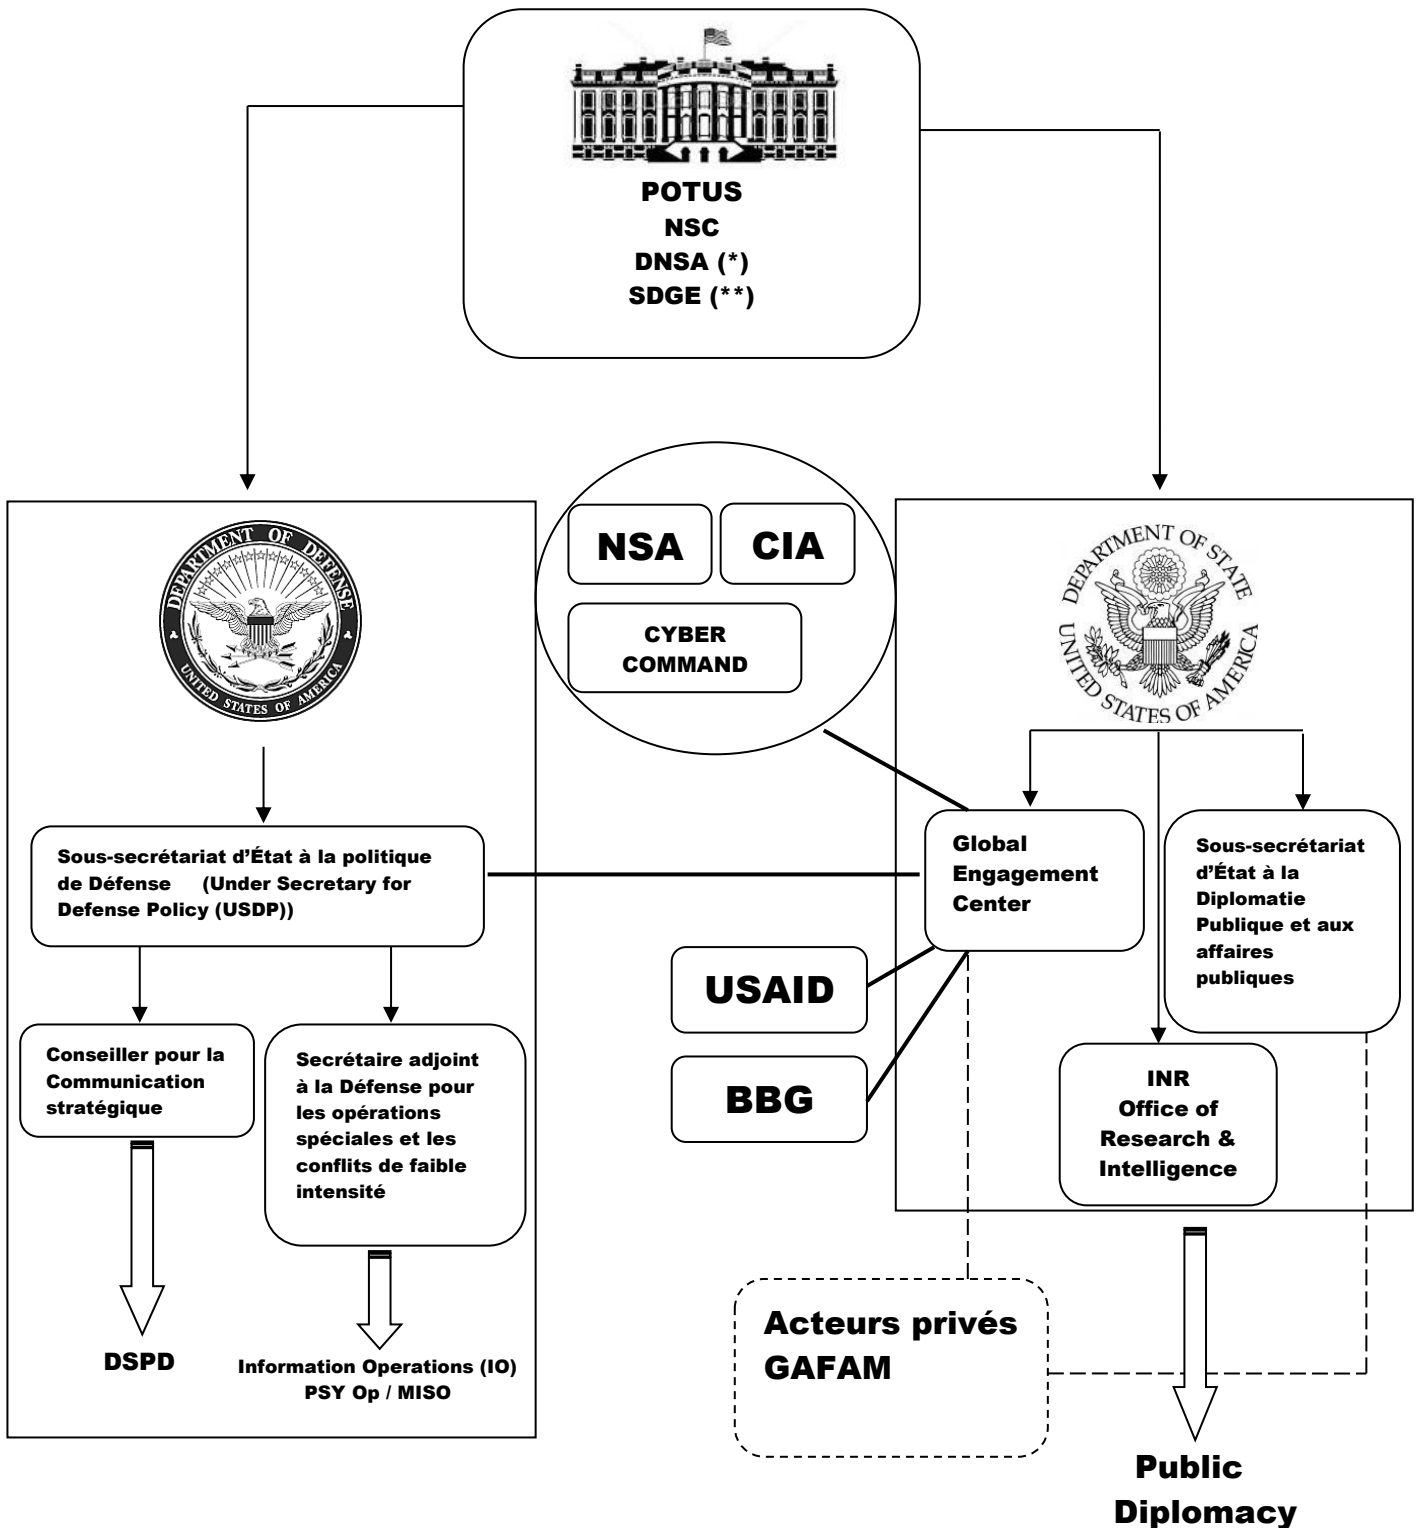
POTUS
NSC
DNSA (*)
SDGE (**)

DEPARTMENT OF DEFENSE
UNITED STATES OF AMERICA

Sous-secrétariat d'État à la politique de Défense (Under Secretary for Defense Policy (USDP))

Conseiller pour la Communication stratégique

DSPD

Secrétaire adjoint à la Défense pour les opérations spéciales et les conflits de faible intensité

Information Operations (IO)
PSY Op / MISO

NSA

CIA

CYBER COMMAND

DEPARTMENT OF STATE
UNITED STATES OF AMERICA

Global Engagement Center

Sous-secrétariat d'État à la Diplomatie Publique et aux affaires publiques

USAID

BBG

INR
Office of Research & Intelligence

Acteurs privés
GAFAM

Public Diplomacy